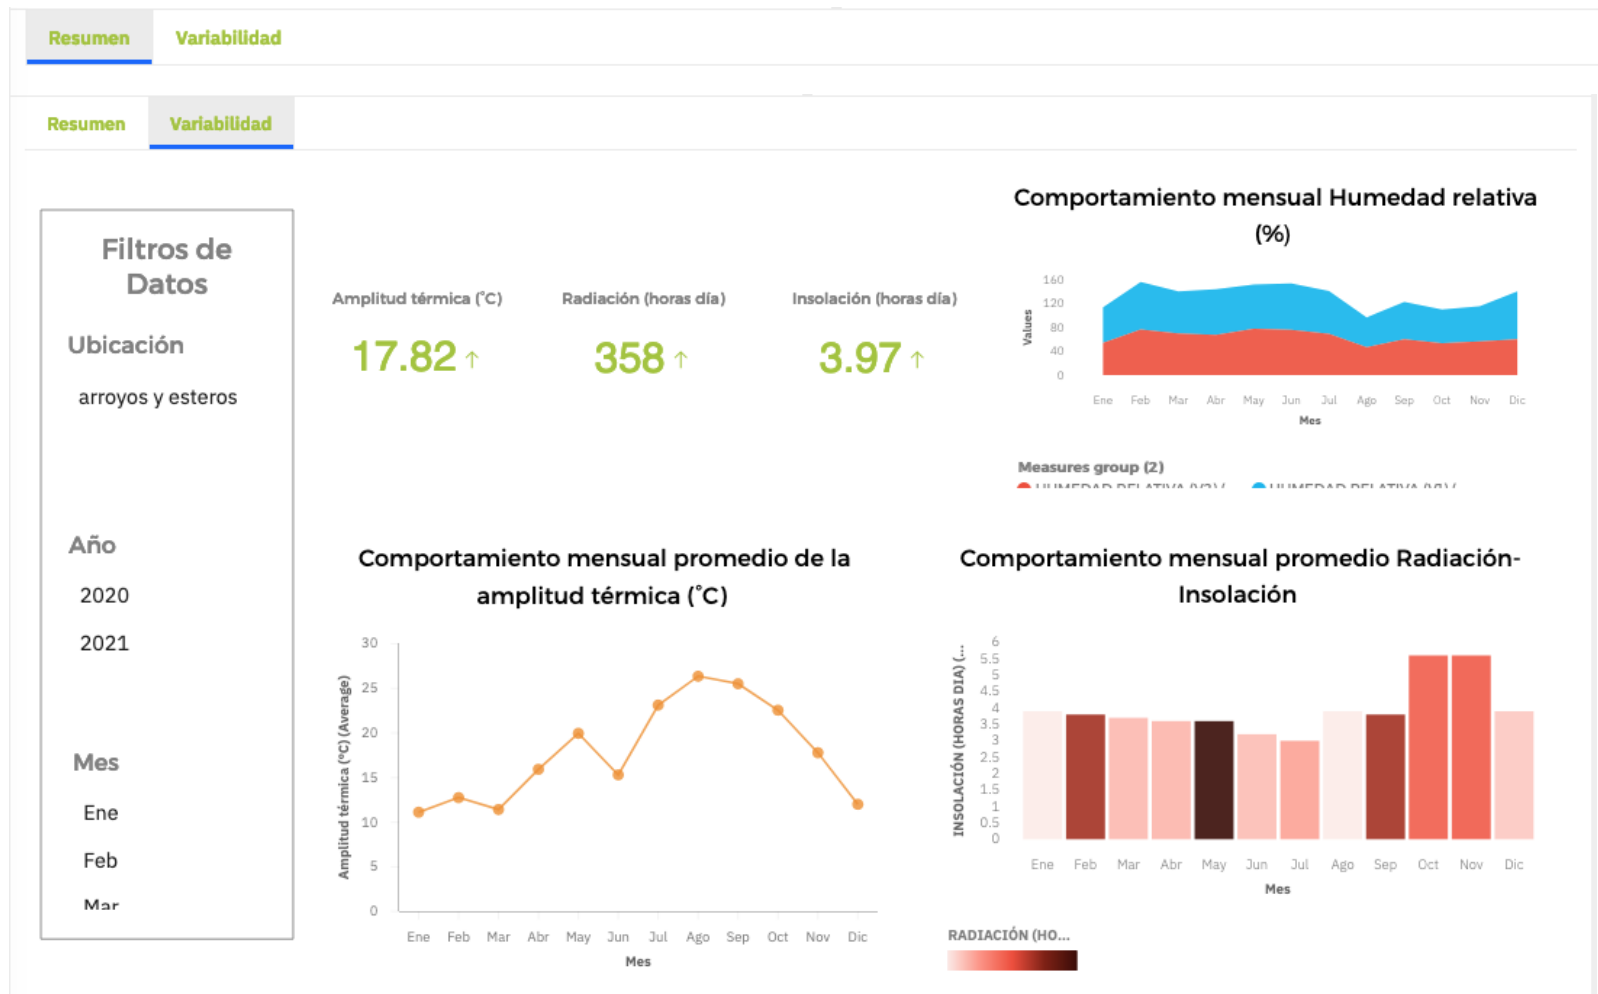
Resumen Variabilidad

Resumen Variabilidad

Filtros de Datos

Ubicación

arroyos y esteros

Año

2020

2021

Mes

Ene

Feb

Mar

Amplitud térmica (°C)

17.82 ↑

Radiación (horas día)

358 ↑

Insolación (horas día)

3.97 ↑

Comportamiento mensual Humedad relativa (%)

160
120
80
40
0

Values

Ene Feb Mar Abr May Jun Jul Ago Sep Oct Nov Dic

Mes

Measures group (2)

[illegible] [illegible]

Comportamiento mensual promedio de la amplitud térmica (°C)

30
25
20
15
10
5
0

Amplitud térmica (°C) (Average)

Ene Feb Mar Abr May Jun Jul Ago Sep Oct Nov Dic

Mes

Comportamiento mensual promedio Radiación-Insolación

6
5.5
5
4.5
4
3.5
3
2.5
2
1.5
1
0.5
0

INSOLACIÓN (HORAS DIA) (...

Ene Feb Mar Abr May Jun Jul Ago Sep Oct Nov Dic

Mes

RADIACIÓN (HO...